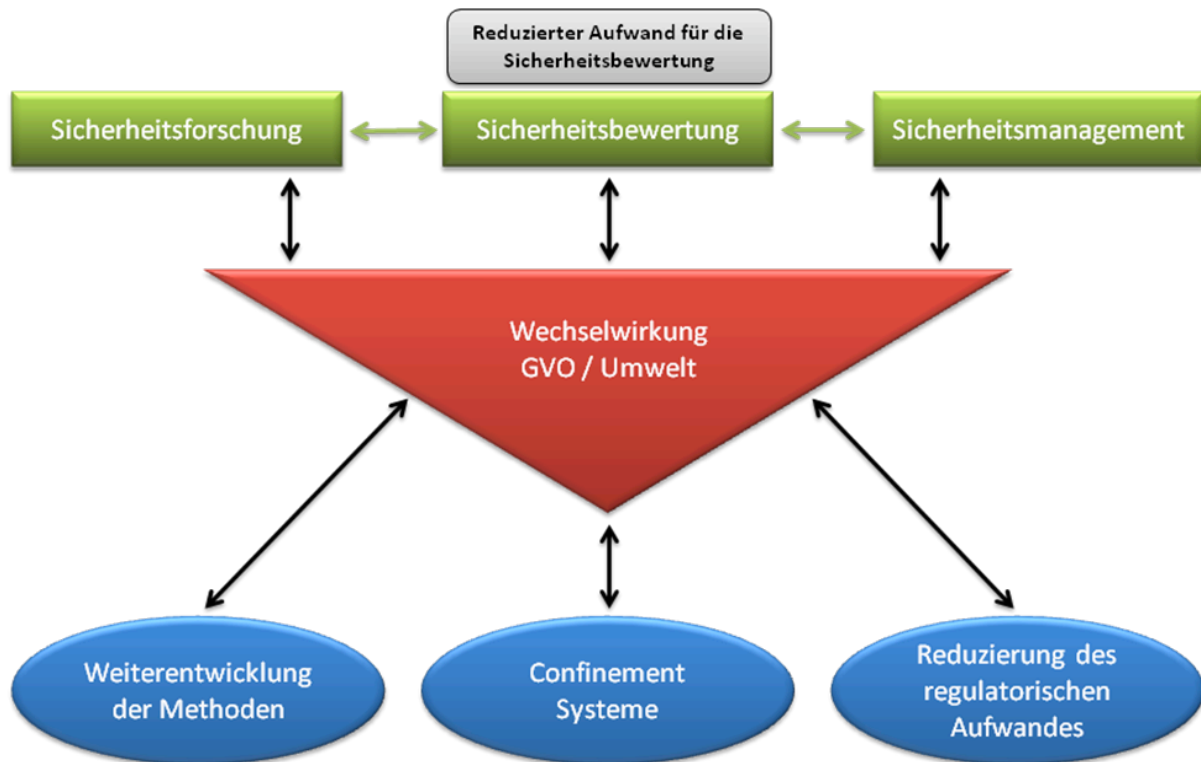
Reduzierter Aufwand für die Sicherheitsbewertung

Sicherheitsforschung

Sicherheitsbewertung

Sicherheitsmanagement

Wechselwirkung GVO / Umwelt

Weiterentwicklung der Methoden

Confinement Systeme

Reduzierung des regulatorischen Aufwandes